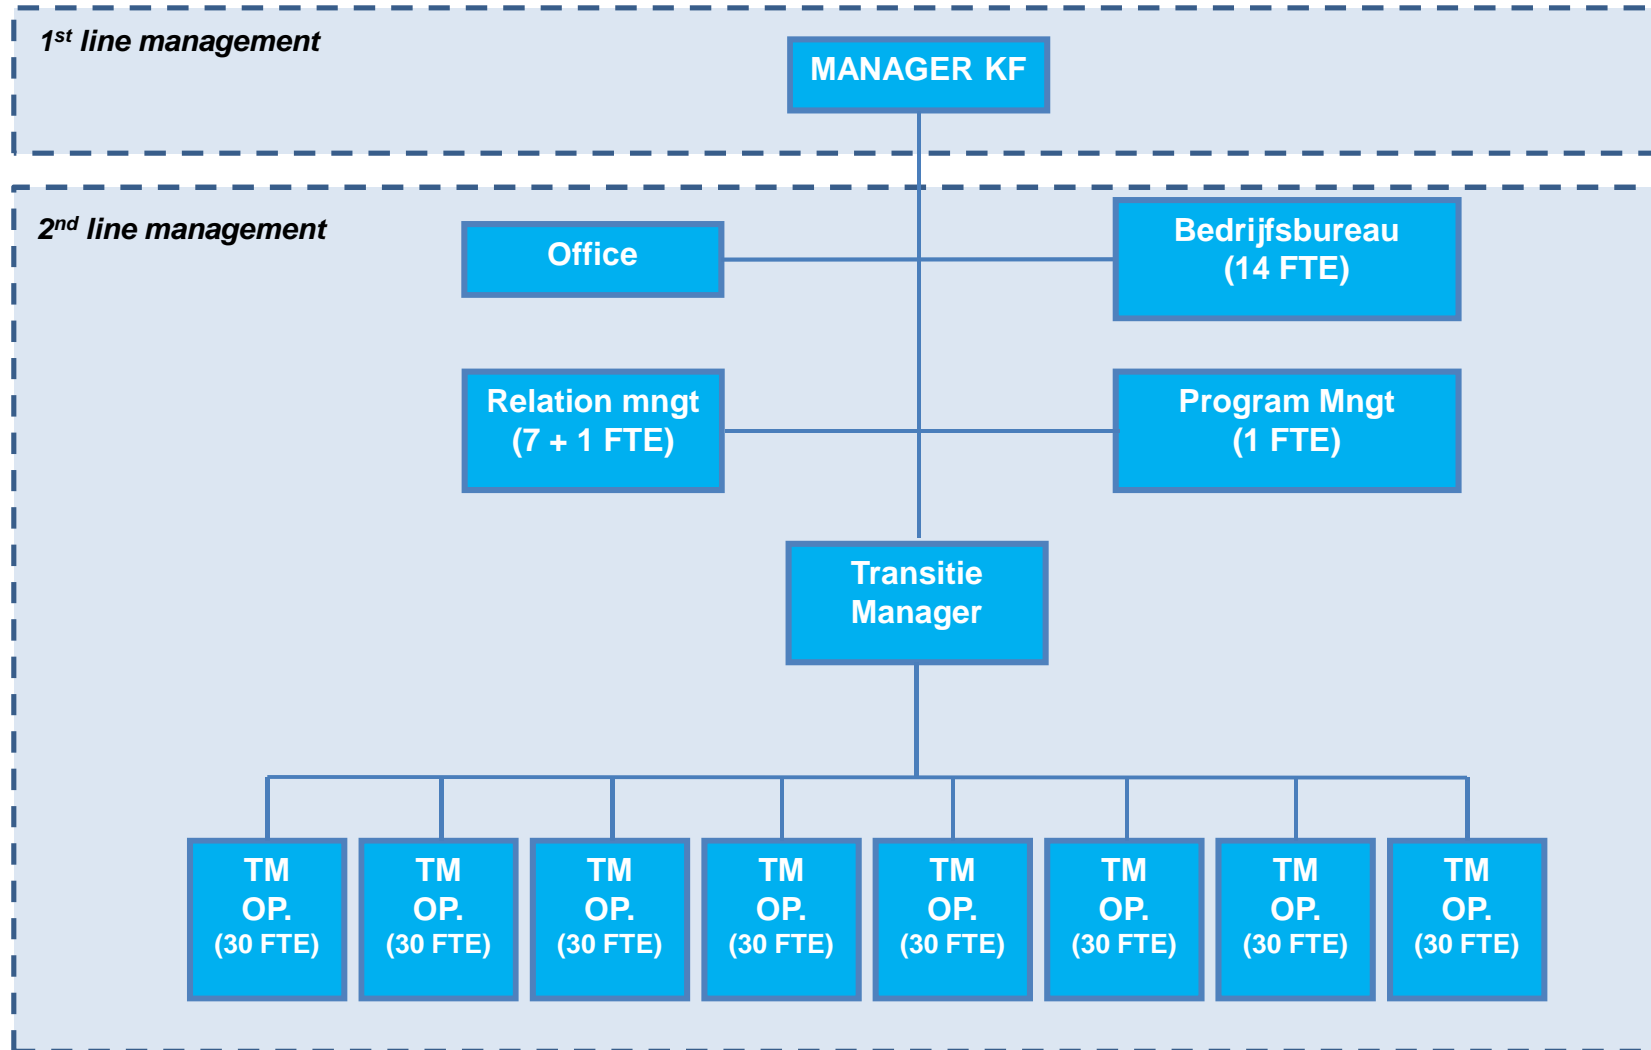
$1^{st}$ line management

MANAGER KF

$2^{nd}$ line management

Office

Bedrijfsbureau (14 FTE)

Relation mngt (7 + 1 FTE)

Program Mngt (1 FTE)

Transitie Manager

TM OP. (30 FTE)

TM OP. (30 FTE)

TM OP. (30 FTE)

TM OP. (30 FTE)

TM OP. (30 FTE)

TM OP. (30 FTE)

TM OP. (30 FTE)

TM OP. (30 FTE)